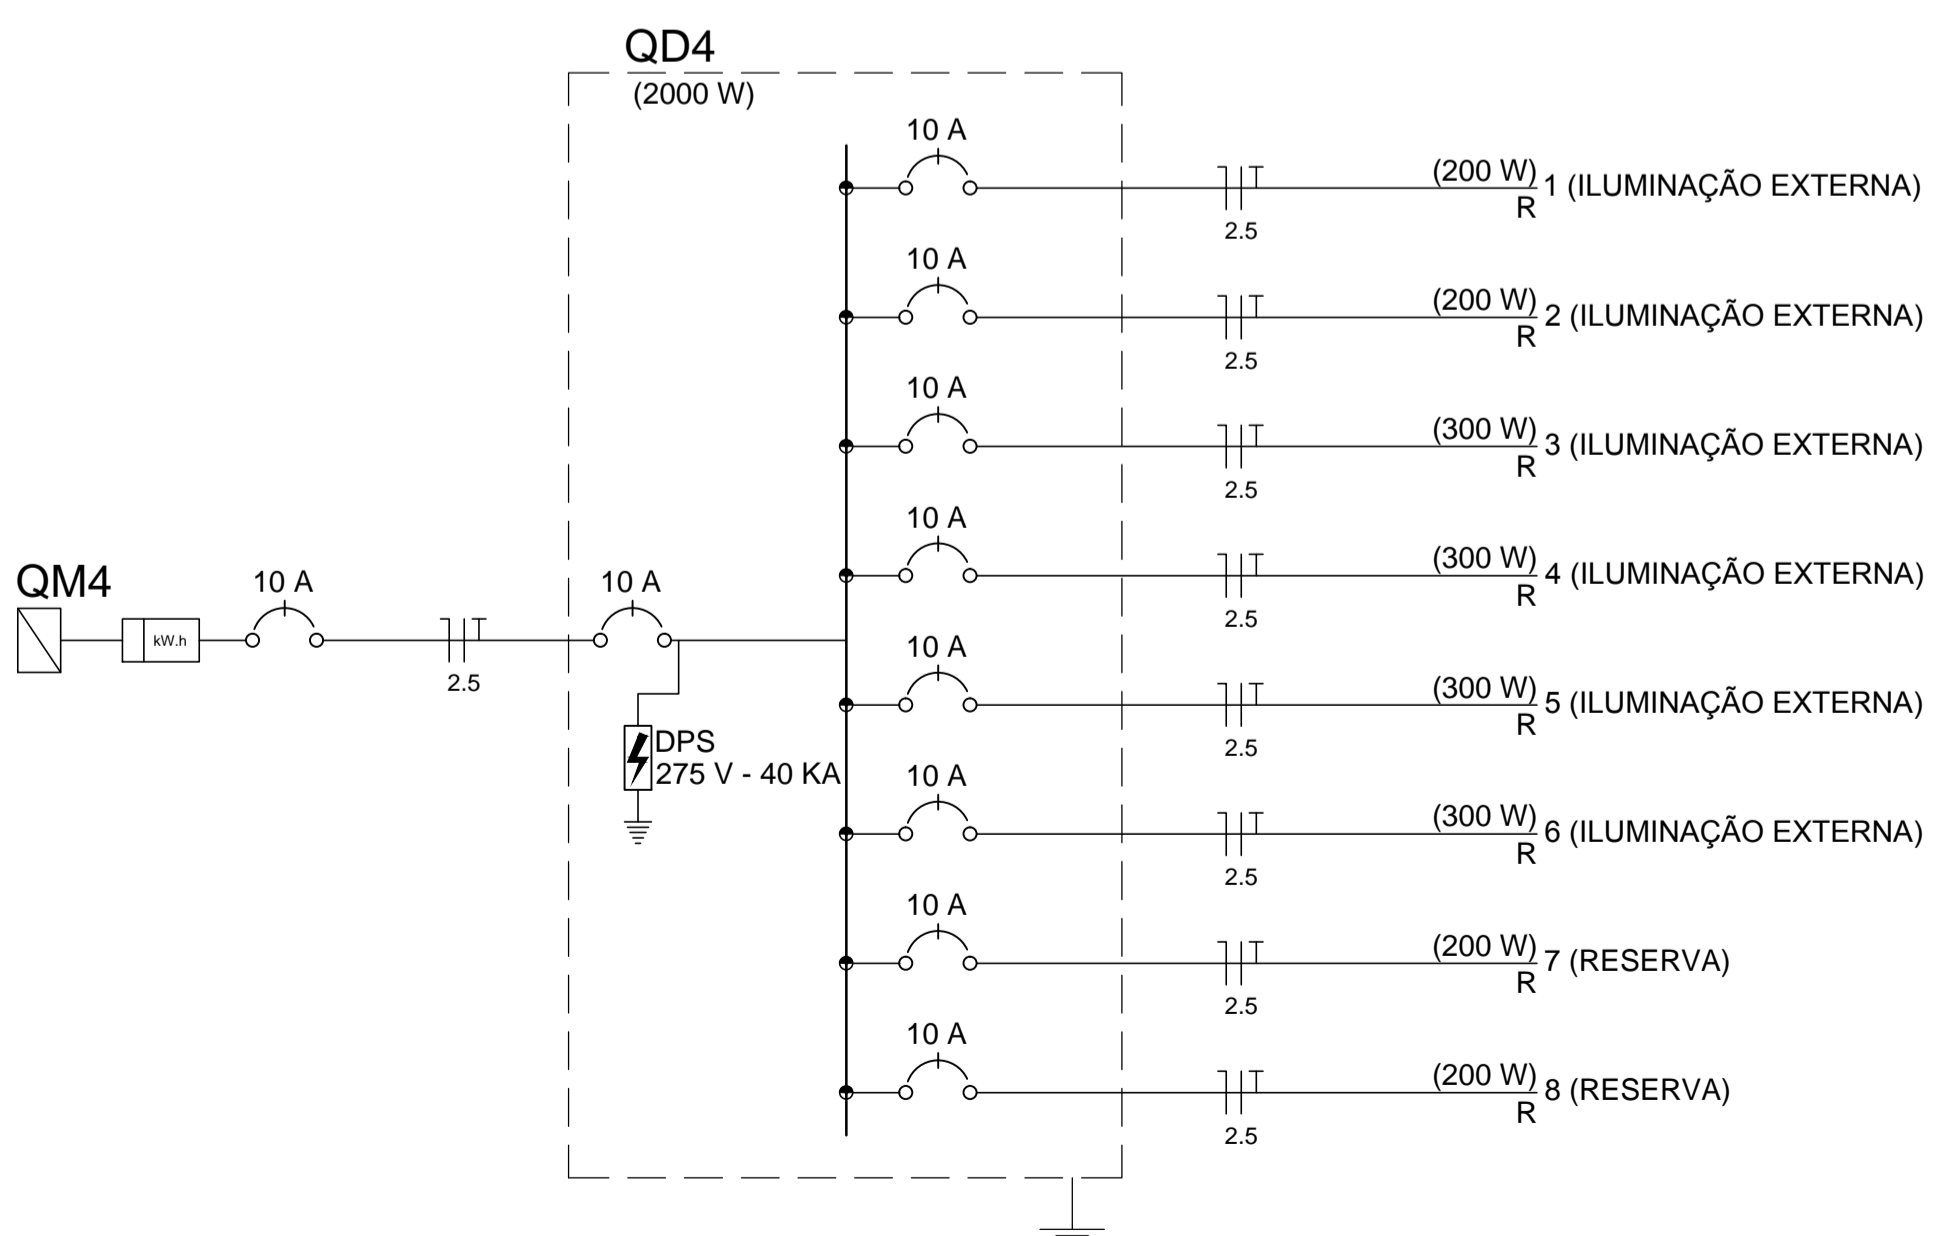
QD4
(2000 W)

QM4
kW.h
10 A
2.5
10 A
DPS
275 V - 40 KA

10 A
2.5
(200 W)
R
1 (ILUMINAÇÃO EXTERNA)

10 A
2.5
(200 W)
R
2 (ILUMINAÇÃO EXTERNA)

10 A
2.5
(300 W)
R
3 (ILUMINAÇÃO EXTERNA)

10 A
2.5
(300 W)
R
4 (ILUMINAÇÃO EXTERNA)

10 A
2.5
(300 W)
R
5 (ILUMINAÇÃO EXTERNA)

10 A
2.5
(300 W)
R
6 (ILUMINAÇÃO EXTERNA)

10 A
2.5
(200 W)
R
7 (RESERVA)

10 A
2.5
(200 W)
R
8 (RESERVA)